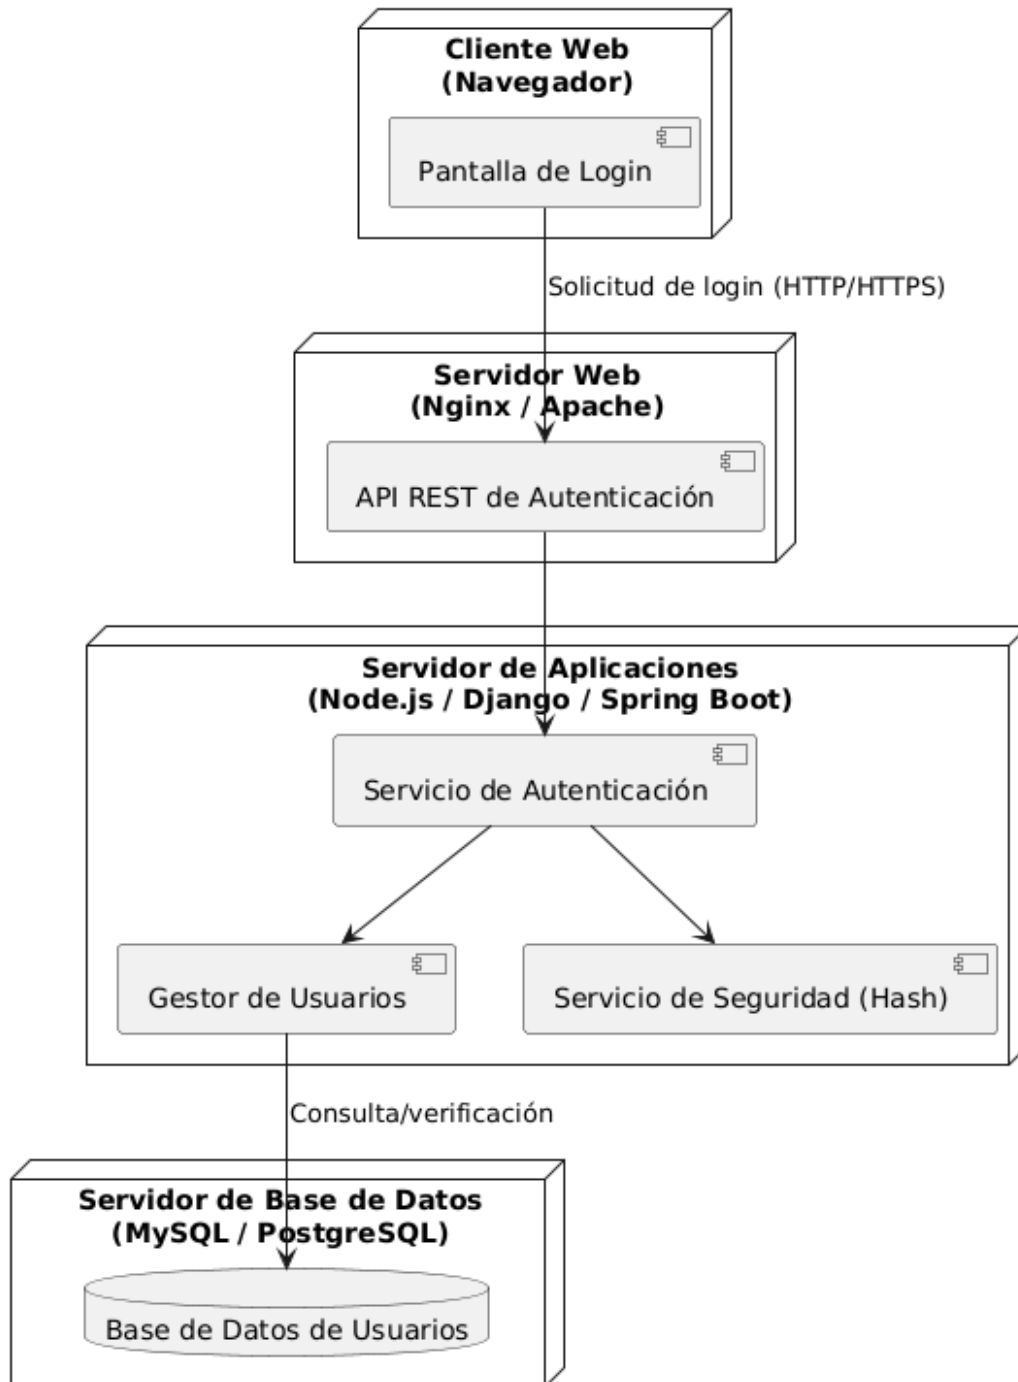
Cliente Web
(Navegador)

Pantalla de Login

Solicitud de login (HTTP/HTTPS)

Servidor Web
(Nginx / Apache)

API REST de Autenticación

Servidor de Aplicaciones
(Node.js / Django / Spring Boot)

Servicio de Autenticación

Gestor de Usuarios

Servicio de Seguridad (Hash)

Consulta/verificación

Servidor de Base de Datos
(MySQL / PostgreSQL)

Base de Datos de Usuarios